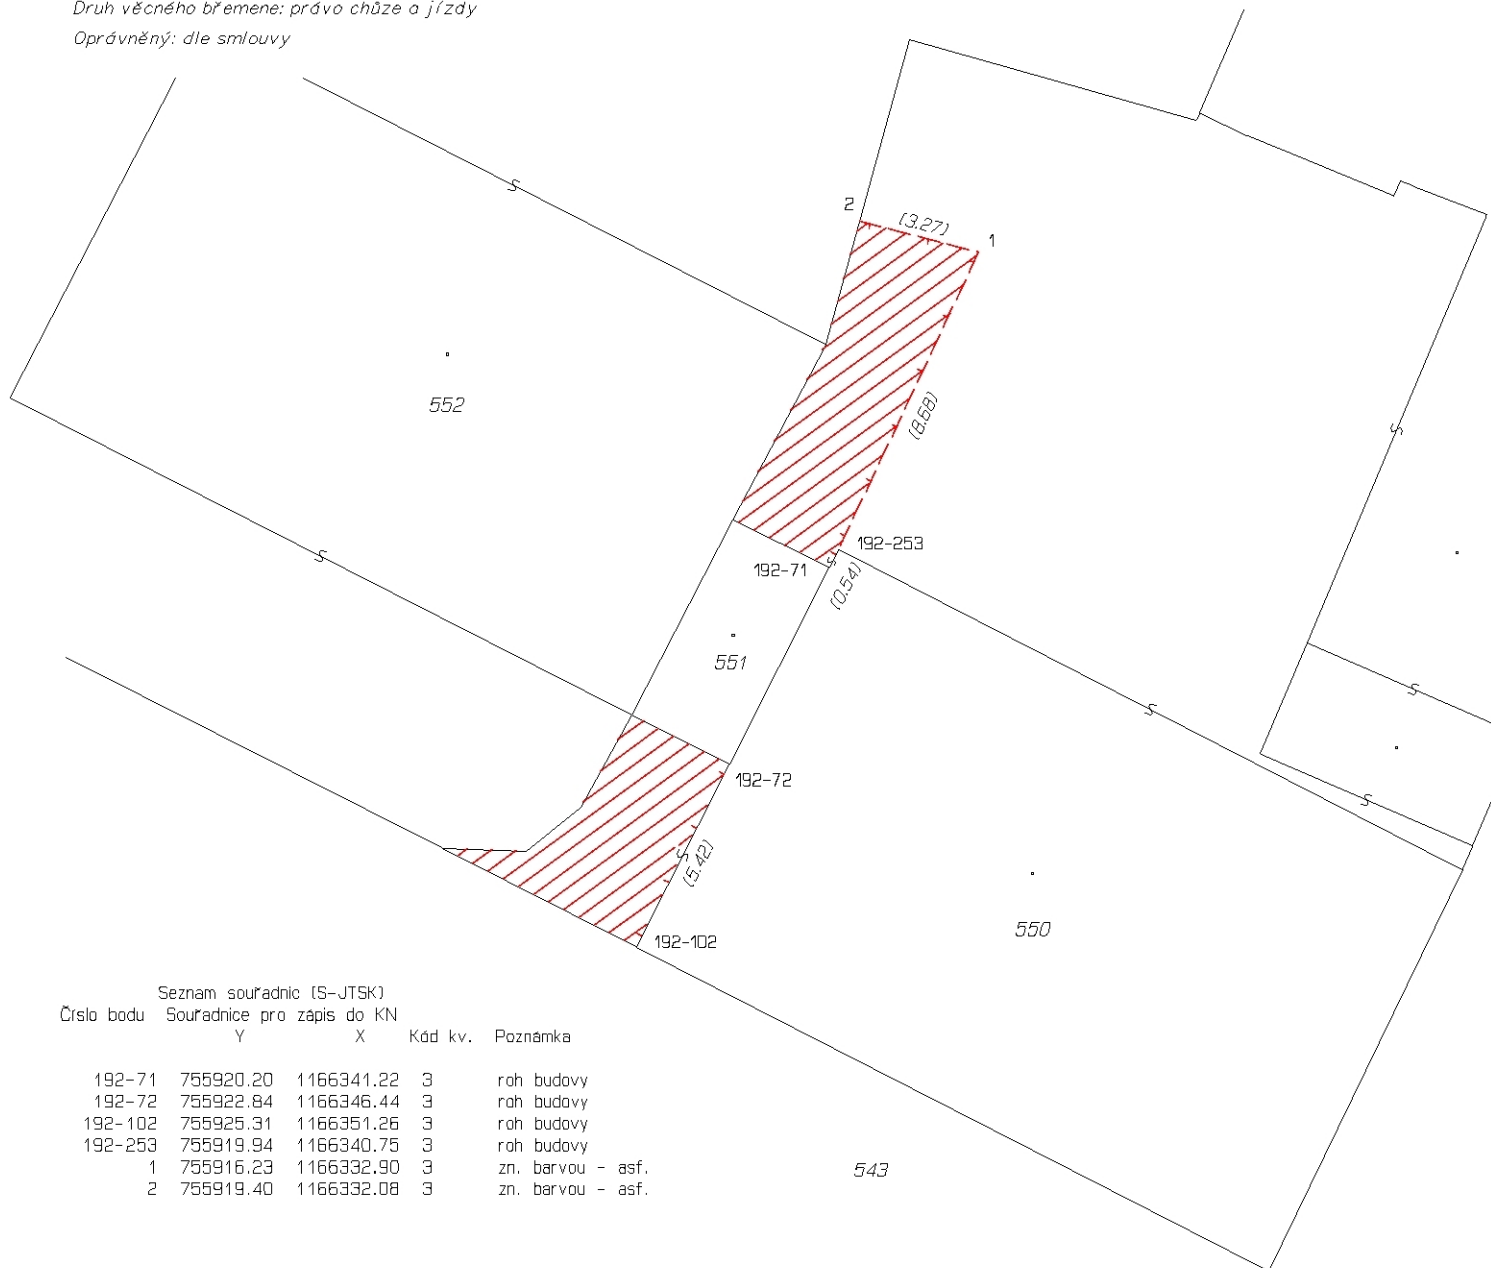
Druh věcného břemene: právo chůze a jízdy
Oprávněný: dle smlouvy

S
2
(3.27)
1
552
(8.68)
S
192-253
192-71
(0.54)
S
551
S
S
S
192-72
(5.42)
192-102
550
543

Seznam souřadnic (S-JTSK)

| Číslo bodu | Souřadnice pro zápis do KN Y | X | Kód kv. | Poznámka |
|---|---|---|---|---|
| 192-71 | 755920.20 | 1166341.22 | 3 | roh budovy |
| 192-72 | 755922.84 | 1166346.44 | 3 | roh budovy |
| 192-102 | 755925.31 | 1166351.26 | 3 | roh budovy |
| 192-253 | 755919.94 | 1166340.75 | 3 | roh budovy |
| 1 | 755916.23 | 1166332.90 | 3 | zn. barvou - asf. |
| 2 | 755919.40 | 1166332.08 | 3 | zn. barvou - asf. |